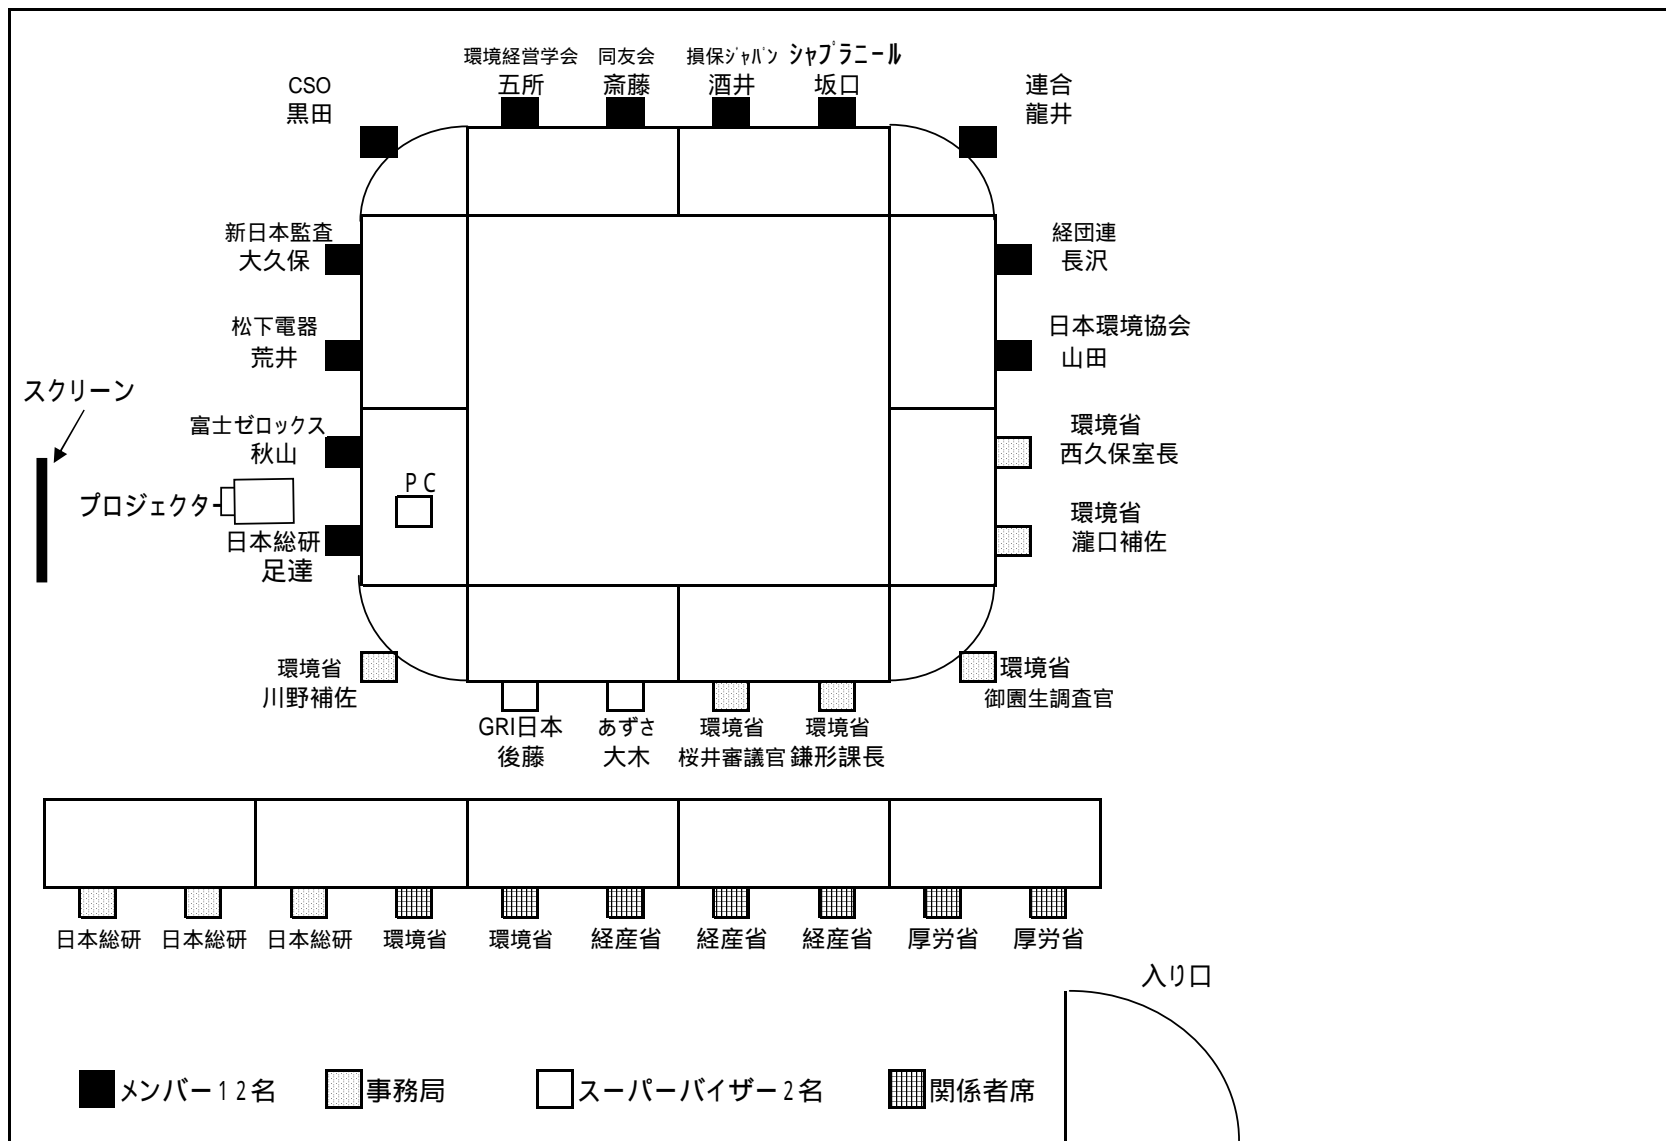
環境経営学会
五所

同友会
斎藤

損保ジャパン
酒井

シャプラニール
坂口

CSO
黒田

連合
龍井

新日本監査
大久保

経団連
長沢

松下電器
荒井

日本環境協会
山田

スクリーン

富士ゼロックス
秋山

環境省
西久保室長

PC

プロジェクター

環境省
瀧口補佐

日本総研
足達

環境省
川野補佐

環境省
御園生調査官

GRI日本
後藤

あずさ
大木

環境省
桜井審議官

環境省
鎌形課長

日本総研 日本総研 日本総研 環境省 環境省 経産省 経産省 経産省 厚労省 厚労省

入り口

メンバー12名 事務局 スーパーバイザー2名 関係者席